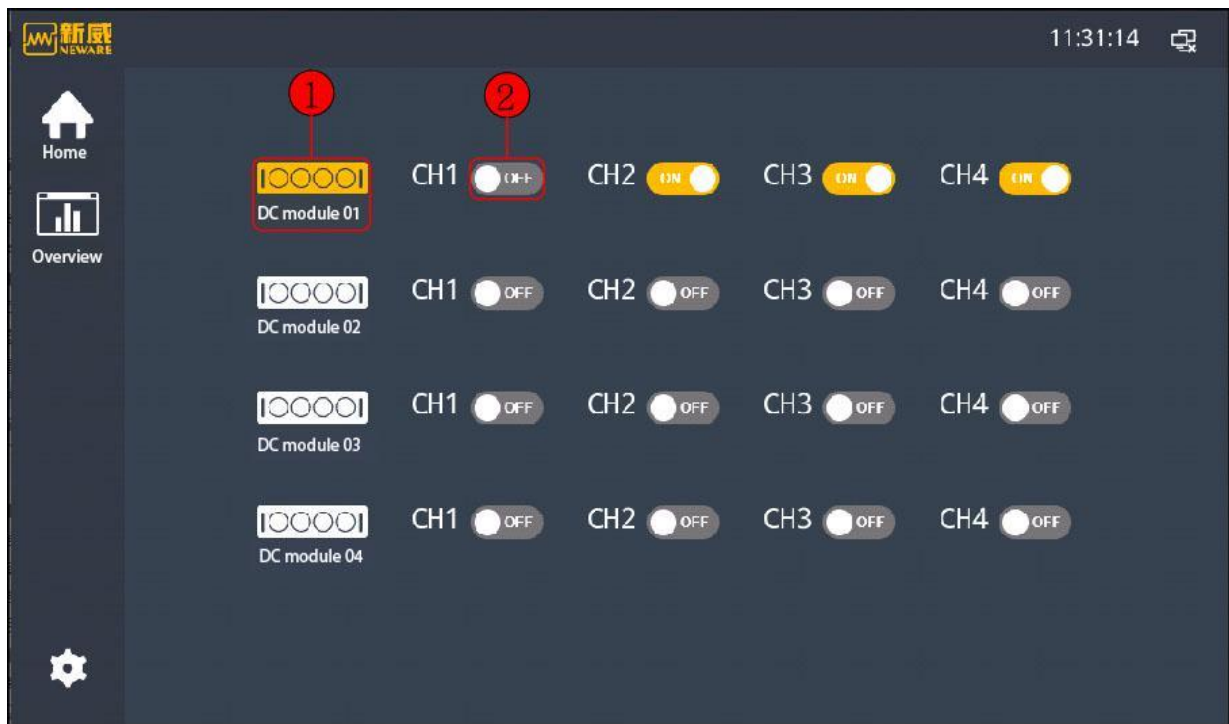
新威 NEWARE

11:31:14

Home

Overview

1

2

DC module 01

CH1 OFF

CH2 ON

CH3 ON

CH4 ON

DC module 02

CH1 OFF

CH2 OFF

CH3 OFF

CH4 OFF

DC module 03

CH1 OFF

CH2 OFF

CH3 OFF

CH4 OFF

DC module 04

CH1 OFF

CH2 OFF

CH3 OFF

CH4 OFF